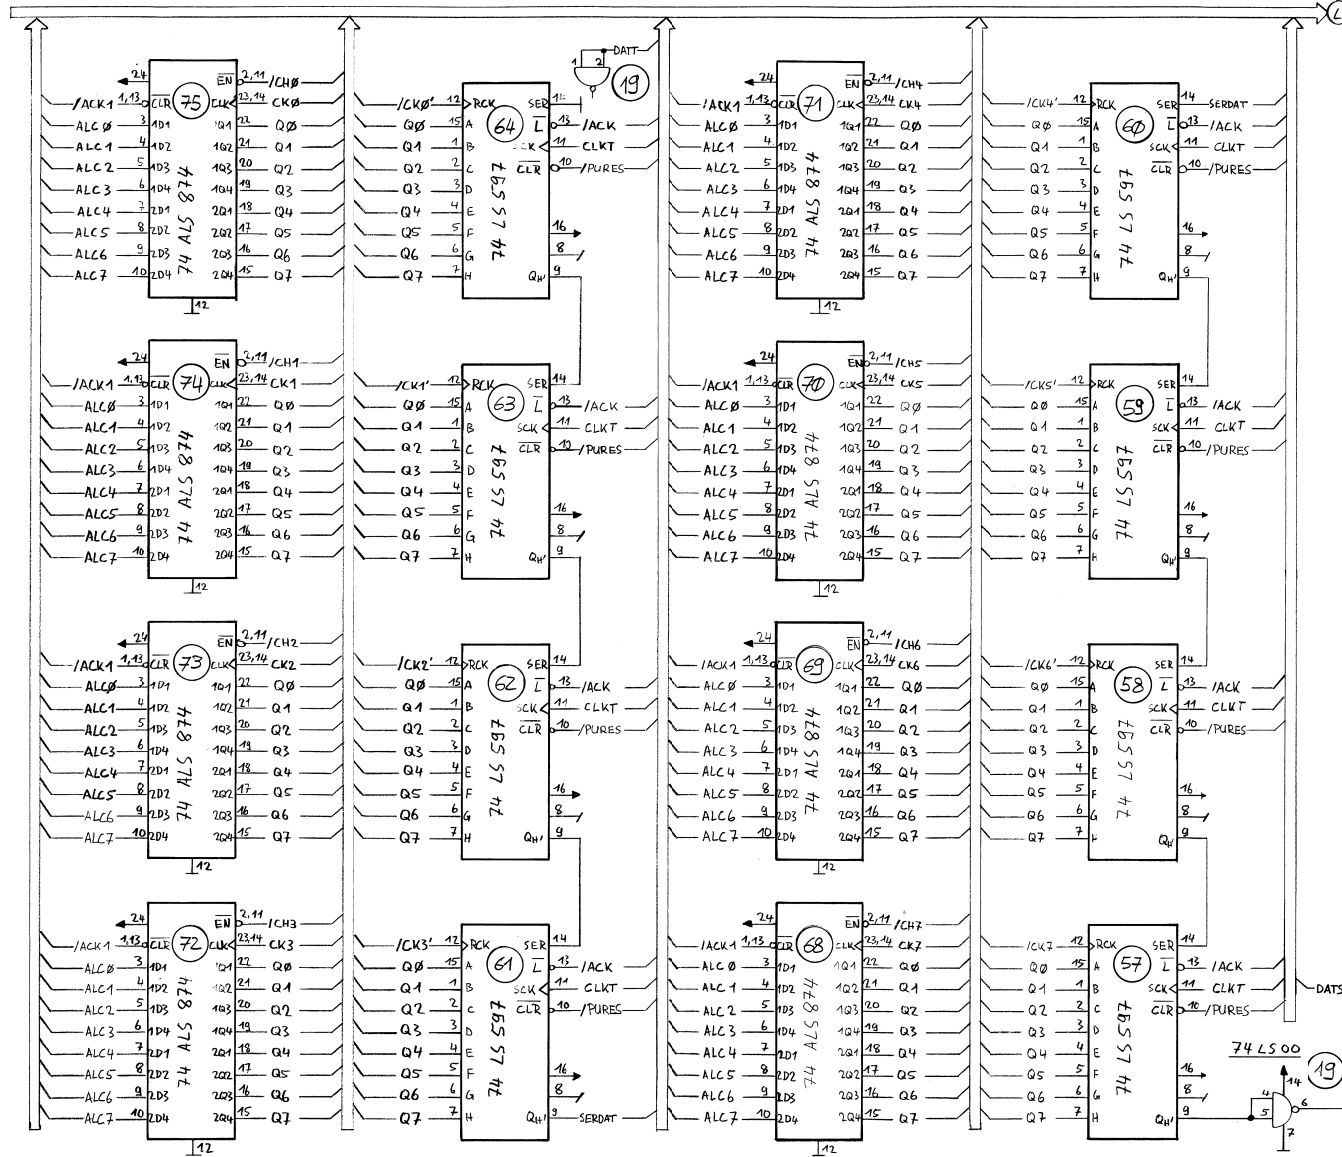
75
74 ALS 874
24
EN 2,11 /CHØ
/ACK1 1,13 CLR CLK 23,14 CKØ
ALCØ 3 1D1 1Q1 22 QØ
ALC1 4 1D2 1Q2 21 Q1
ALC2 5 1D3 1Q3 20 Q2
ALC3 6 1D4 1Q4 19 Q3
ALC4 7 2D1 2Q1 18 Q4
ALC5 8 2D2 2Q2 17 Q5
ALC6 9 2D3 2Q3 16 Q6
ALC7 10 2D4 2Q4 15 Q7
12

74
74 ALS 874
24
EN 2,11 /CH1
/ACK1 1,13 CLR CLK 23,14 CK1
ALCØ 3 1D1 1Q1 22 QØ
ALC1 4 1D2 1Q2 21 Q1
ALC2 5 1D3 1Q3 20 Q2
ALC3 6 1D4 1Q4 19 Q3
ALC4 7 2D1 2Q1 18 Q4
ALC5 8 2D2 2Q2 17 Q5
ALC6 9 2D3 2Q3 16 Q6
ALC7 10 2D4 2Q4 15 Q7
12

73
74 ALS 874
24
EN 2,11 /CH2
/ACK1 1,13 CLR CLK 23,14 CK2
ALCØ 3 1D1 1Q1 22 QØ
ALC1 4 1D2 1Q2 21 Q1
ALC2 5 1D3 1Q3 20 Q2
ALC3 6 1D4 1Q4 19 Q3
ALC4 7 2D1 2Q1 18 Q4
ALC5 8 2D2 2Q2 17 Q5
ALC6 9 2D3 2Q3 16 Q6
ALC7 10 2D4 2Q4 15 Q7
12

72
74 ALS 874
24
EN 2,11 /CH3
/ACK1 1,13 CLR CLK 23,14 CK3
ALCØ 3 1D1 1Q1 22 QØ
ALC1 4 1D2 1Q2 21 Q1
ALC2 5 1D3 1Q3 20 Q2
ALC3 6 1D4 1Q4 19 Q3
ALC4 7 2D1 2Q1 18 Q4
ALC5 8 2D2 2Q2 17 Q5
ALC6 9 2D3 2Q3 16 Q6
ALC7 10 2D4 2Q4 15 Q7
12

DATT
19
11

64
74 LS 597
/CKØ' 12 RCK SER
QØ 15 A L 13 /ACK
Q1 1 B SCK 11 CLKT
Q2 2 C CLR 10 /PURES
Q3 3 D
Q4 4 E
Q5 5 F 16
Q6 6 G 8
Q7 7 H QH' 9

63
74 LS 597
/CK1' 12 RCK SER 14
QØ 15 A L 13 /ACK
Q1 1 B SCK 11 CLKT
Q2 2 C CLR 10 /PURES
Q3 3 D
Q4 4 E
Q5 5 F 16
Q6 6 G 8
Q7 7 H QH' 9

62
74 LS 597
/CK2' 12 RCK SER 14
QØ 15 A L 13 /ACK
Q1 1 B SCK 11 CLKT
Q2 2 C CLR 10 /PURES
Q3 3 D
Q4 4 E
Q5 5 F 16
Q6 6 G 8
Q7 7 H QH' 9

61
74 LS 597
/CK3' 12 RCK SER 14
QØ 15 A L 13 /ACK
Q1 1 B SCK 11 CLKT
Q2 2 C CLR 10 /PURES
Q3 3 D
Q4 4 E
Q5 5 F 16
Q6 6 G 8
Q7 7 H QH' 9 SERDAT

71
74 ALS 874
24
EN 2,11 /CH4
/ACK1 1,13 CLR CLK 23,14 CK4
ALCØ 3 1D1 1Q1 22 QØ
ALC1 4 1D2 1Q2 21 Q1
ALC2 5 1D3 1Q3 20 Q2
ALC3 6 1D4 1Q4 19 Q3
ALC4 7 2D1 2Q1 18 Q4
ALC5 8 2D2 2Q2 17 Q5
ALC6 9 2D3 2Q3 16 Q6
ALC7 10 2D4 2Q4 15 Q7
12

70
74 ALS 874
24
EN 2,11 /CH5
/ACK1 1,13 CLR CLK 23,14 CK5
ALCØ 3 1D1 1Q1 22 QØ
ALC1 4 1D2 1Q2 21 Q1
ALC2 5 1D3 1Q3 20 Q2
ALC3 6 1D4 1Q4 19 Q3
ALC4 7 2D1 2Q1 18 Q4
ALC5 8 2D2 2Q2 17 Q5
ALC6 9 2D3 2Q3 16 Q6
ALC7 10 2D4 2Q4 15 Q7
12

69
74 ALS 874
24
EN 2,11 /CH6
/ACK1 1,13 CLR CLK 23,14 CK6
ALCØ 3 1D1 1Q1 22 QØ
ALC1 4 1D2 1Q2 21 Q1
ALC2 5 1D3 1Q3 20 Q2
ALC3 6 1D4 1Q4 19 Q3
ALC4 7 2D1 2Q1 18 Q4
ALC5 8 2D2 2Q2 17 Q5
ALC6 9 2D3 2Q3 16 Q6
ALC7 10 2D4 2Q4 15 Q7
12

68
74 ALS 874
24
EN 2,11 /CH7
/ACK1 1,13 CLR CLK 23,14 CK7
ALCØ 3 1D1 1Q1 22 QØ
ALC1 4 1D2 1Q2 21 Q1
ALC2 5 1D3 1Q3 20 Q2
ALC3 6 1D4 1Q4 19 Q3
ALC4 7 2D1 2Q1 18 Q4
ALC5 8 2D2 2Q2 17 Q5
ALC6 9 2D3 2Q3 16 Q6
ALC7 10 2D4 2Q4 15 Q7
12

60
74 LS 597
/CK4' 12 RCK SER 14 SERDAT
QØ 15 A L 13 /ACK
Q1 1 B SCK 11 CLKT
Q2 2 C CLR 10 /PURES
Q3 3 D
Q4 4 E
Q5 5 F 16
Q6 6 G 8
Q7 7 H QH' 9

59
74 LS 597
/CK5' 12 RCK SER 14
QØ 15 A L 13 /ACK
Q1 1 B SCK 11 CLKT
Q2 2 C CLR 10 /PURES
Q3 3 D
Q4 4 E
Q5 5 F 16
Q6 6 G 8
Q7 7 H QH' 9

58
74 LS 597
/CK6' 12 RCK SER 14
QØ 15 A L 13 /ACK
Q1 1 B SCK 11 CLKT
Q2 2 C CLR 10 /PURES
Q3 3 D
Q4 4 E
Q5 5 F 16
Q6 6 G 8
Q7 7 H QH' 9

57
74 LS 597
/CK7 12 RCK SER 14
QØ 15 A L 13 /ACK
Q1 1 B SCK 11 CLKT
Q2 2 C CLR 10 /PURES
Q3 3 D
Q4 4 E
Q5 5 F 16
Q6 6 G 8
Q7 7 H QH' 9

DATS
74 LS 00
19
4 5 14 6 7